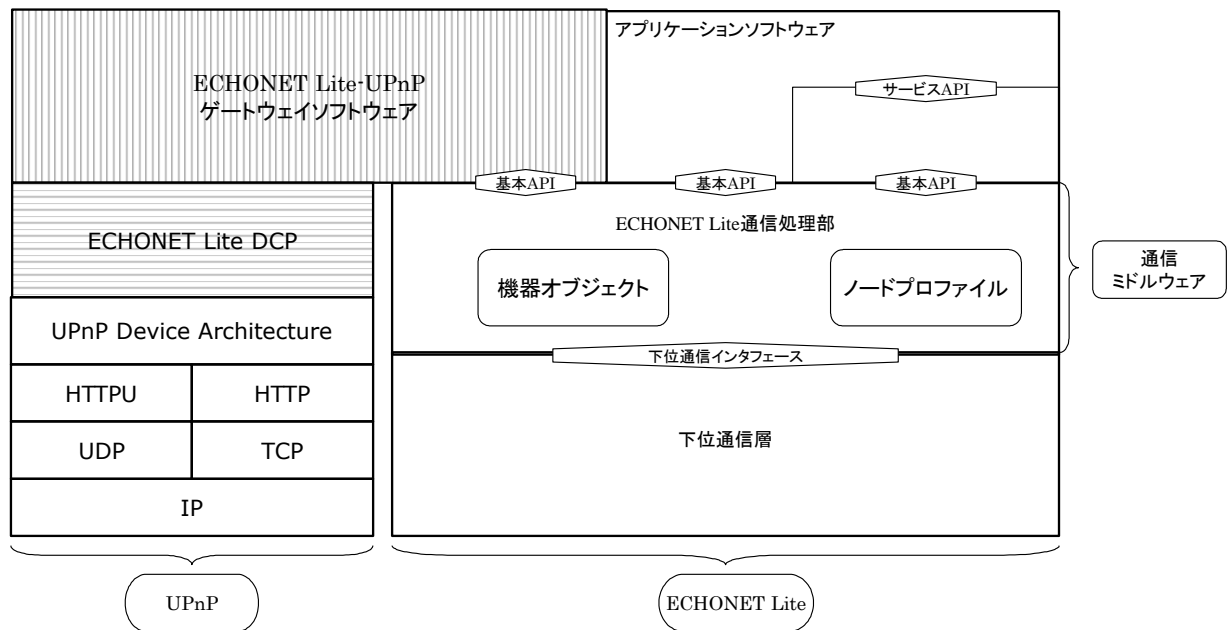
ECHONET Lite-UPnP
ゲートウェイソフトウェア

アプリケーションソフトウェア

サービスAPI

基本API

基本API

基本API

ECHONET Lite DCP

ECHONET Lite通信処理部

機器オブジェクト

ノードプロファイル

通信
ミドルウェア

UPnP Device Architecture

下位通信インタフェース

| HTTPU | HTTP |
|---|---|
| UDP | TCP |

下位通信層

IP

UPnP

ECHONET Lite